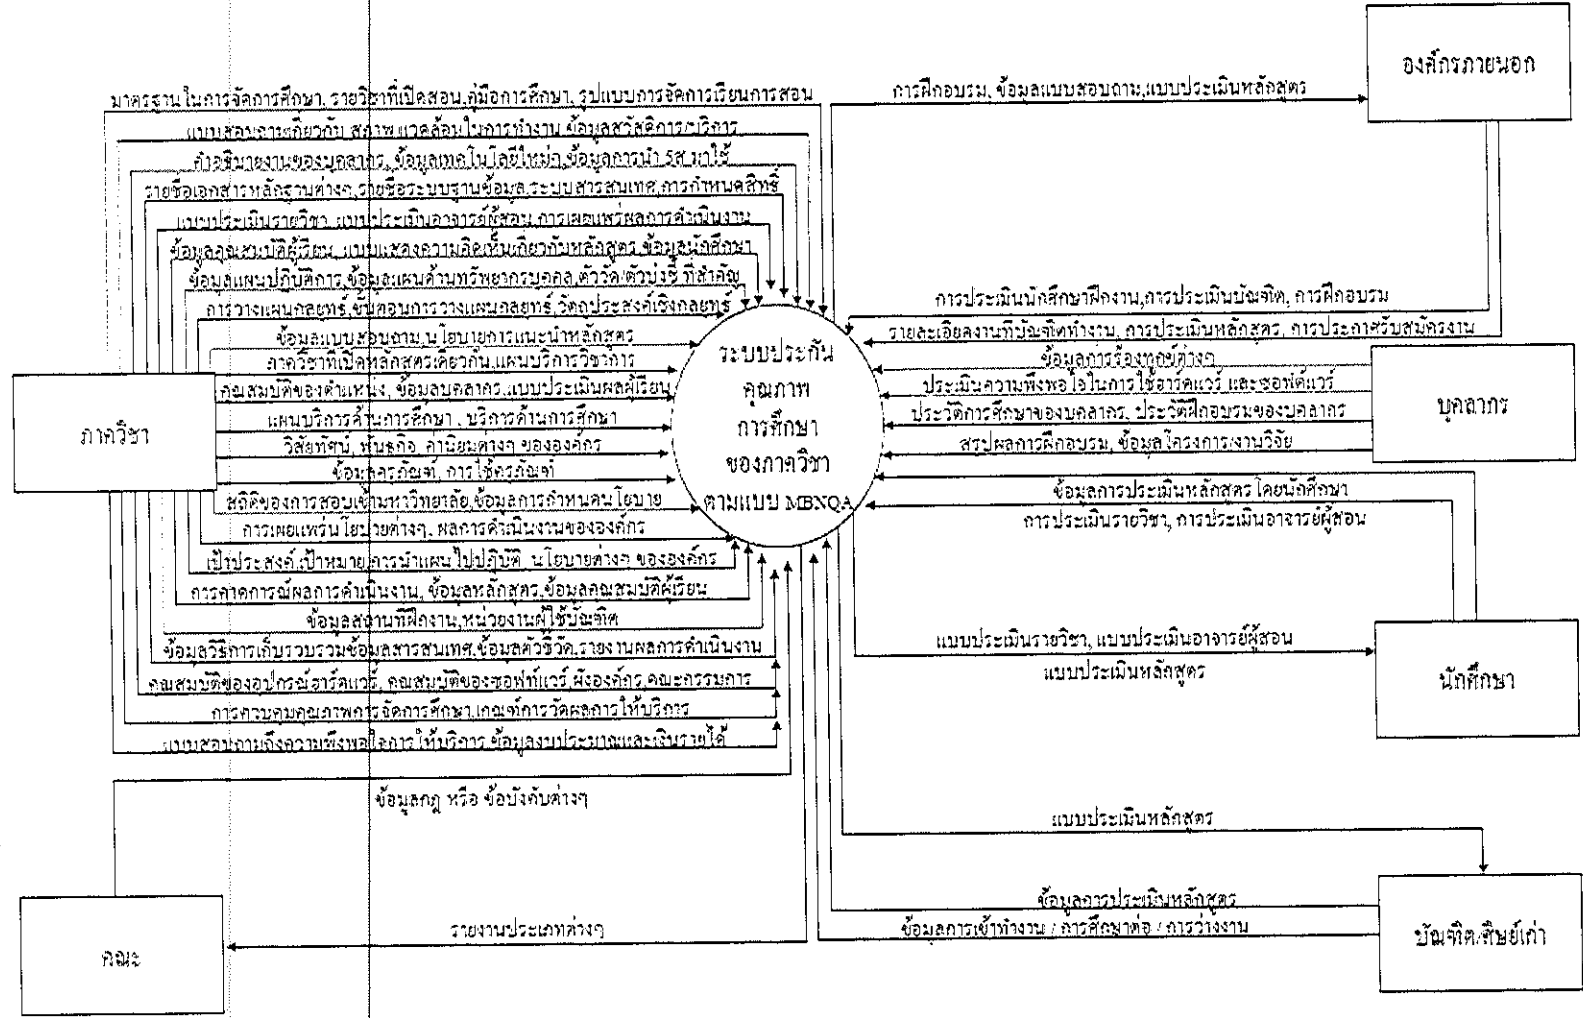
ระบบประกันคุณภาพการศึกษาของภาควิชาตามแบบ MBNQA

มาตรฐานในการจัดการศึกษา, รายวิชาที่เปิดสอน,คู่มือการศึกษา, รูปแบบการจัดการเรียนการสอน

แบบสอบถามเกี่ยวกับ สภาพแวดล้อมในการทำงาน ข้อมูลสวัสดิการบริการ

คำอธิบายงานของบุคลากร, ข้อมูลเทคโนโลยีใหม่ๆ,ข้อมูลการนำ รส มาใช้

รายชื่อเอกสารหลักฐานต่างๆ,รายชื่อระบบฐานข้อมูล,ระบบสารสนเทศ,การกำหนดสิทธิ์

แบบประเมินรายวิชา, แบบประเมินอาจารย์ผู้สอน, การเผยแพร่ผลการดำเนินงาน

ข้อมูลคุณสมบัติผู้เรียน, แบบแสดงความคิดเห็นเกี่ยวกับหลักสูตร, ข้อมูลนักศึกษา

ข้อมูลแผนปฏิบัติการ,ข้อมูลแผนด้านทรัพยากรบุคคล,ตัววัด/ตัวบ่งชี้ ที่สำคัญ

การวางแผนกลยุทธ์,ขั้นตอนการวางแผนกลยุทธ์,วัตถุประสงค์เชิงกลยุทธ์

ข้อมูลแบบสอบถาม,นโยบายการแนะนำหลักสูตร

ภาควิชาที่เปิดหลักสูตรเดียวกัน,แผนบริการวิชาการ

คุณสมบัติของตำแหน่ง, ข้อมูลบุคลากร,แบบประเมินผลผู้เรียน

แผนบริการด้านการศึกษา , บริการด้านการศึกษา

วิสัยทัศน์, พันธกิจ, ค่านิยมต่างๆ ของององค์กร

ข้อมูลครุภัณฑ์, การใช้ครุภัณฑ์

หลักเกณฑ์ของการสอบเข้ามหาวิทยาลัย,ข้อมูลการกำหนดนโยบาย

การเผยแพร่นโยบายต่างๆ, ผลการดำเนินงานขององค์กร

เป้าประสงค์,เป้าหมาย,การนำแผนไปปฏิบัติ, นโยบายต่างๆ ขององค์กร

การคาดการณ์ผลการดำเนินงาน, ข้อมูลหลักสูตร,ข้อมูลคุณสมบัติผู้เรียน

ข้อมูลสถานที่ฝึกงาน,หน่วยงานผู้ใช้บัณฑิต

ข้อมูลวิธีการเก็บรวบรวมข้อมูลสารสนเทศ,ข้อมูลตัวชี้วัด,รายงานผลการดำเนินงาน

คุณสมบัติของอุปกรณ์ฮาร์ดแวร์, คุณสมบัติของซอฟท์แวร์,ผังองค์กร,คณะกรรมการ

การควบคุมคุณภาพการจัดการศึกษา,เกณฑ์การวัดผลการให้บริการ

แบบสอบถามถึงความพึงพอใจการให้บริการ,ข้อมูลงบประมาณและเงินรายได้

ภาควิชา

ข้อมูลกฎ หรือ ข้อบังคับต่างๆ

รายงานประเภทต่างๆ

คณะ

องค์กรภายนอก

การฝึกอบรม, ข้อมูลแบบสอบถาม,แบบประเมินหลักสูตร

การประเมินนักศึกษาฝึกงาน,การประเมินบัณฑิต, การฝึกอบรม

รายละเอียดงานที่บัณฑิตทำงาน, การประเมินหลักสูตร, การประกาศรับสมัครงาน

บุคลากร

ข้อมูลการร้องทุกข์ต่างๆ

ประเมินความพึงพอใจในการใช้ฮาร์ดแวร์ และซอฟต์แวร์

ประวัติการศึกษาของบุคลากร, ประวัติฝึกอบรมของบุคลากร

สรุปผลการฝึกอบรม, ข้อมูลโครงการ/งานวิจัย

ข้อมูลการประเมินหลักสูตร โดยนักศึกษา

การประเมินรายวิชา, การประเมินอาจารย์ผู้สอน

นักศึกษา

แบบประเมินรายวิชา, แบบประเมินอาจารย์ผู้สอน

แบบประเมินหลักสูตร

แบบประเมินหลักสูตร

ข้อมูลการประเมินหลักสูตร

ข้อมูลการเข้าทำงาน / การศึกษาต่อ / การว่างงาน

บัณฑิต/ศิษย์เก่า